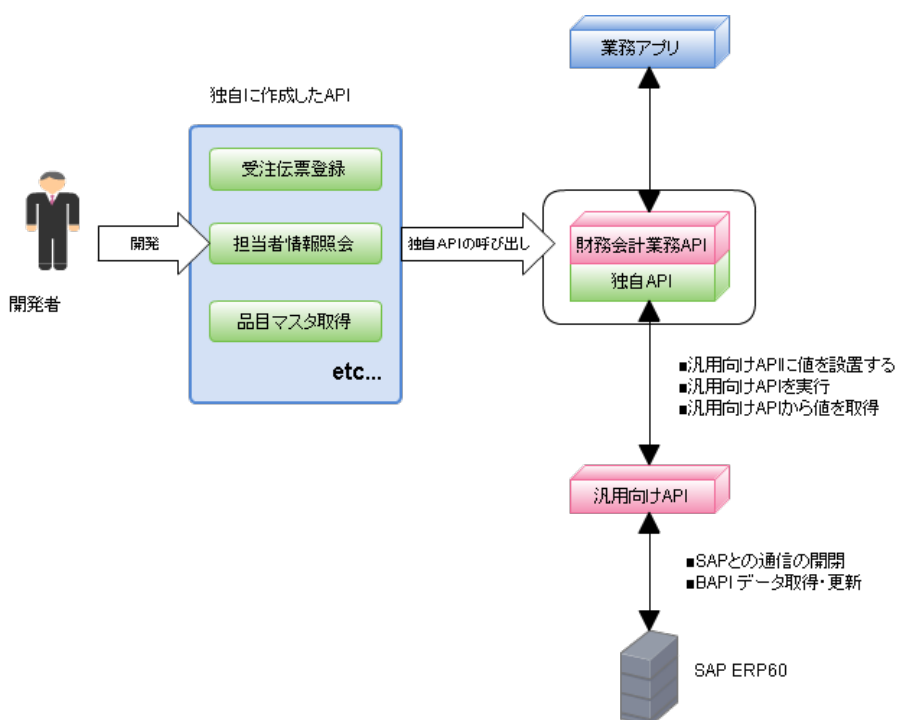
業務アプリ

独自に作成したAPI

受注伝票登録

担当者情報照会

品目マスタ取得

etc...

開発

開発者

独自APIの呼び出し

財務会計業務API

独自API

■汎用向けAPIに値を設置する
■汎用向けAPIを実行
■汎用向けAPIから値を取得

汎用向けAPI

■SAPとの通信の開閉
■BAPI データ取得・更新

SAP ERP60